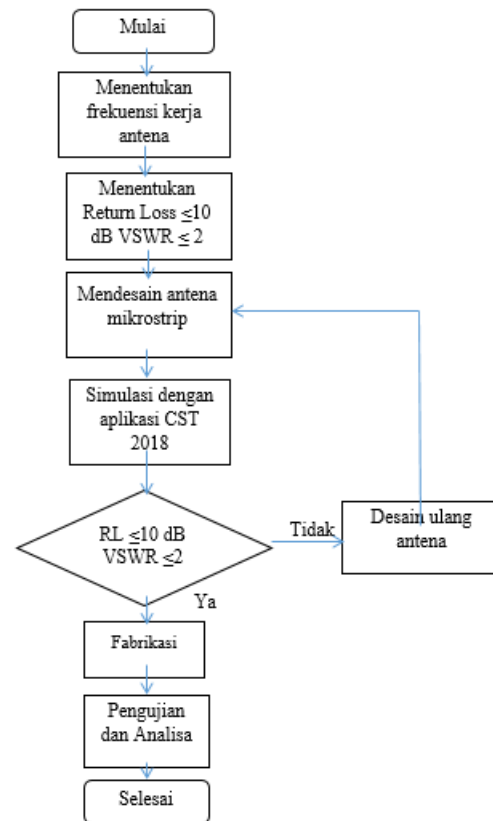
Mulai

Menentukan frekuensi kerja antena

Menentukan Return Loss $\leq$10 dB VSWR $\leq$ 2

Mendesain antena mikrostrip

Simulasi dengan aplikasi CST 2018

RL $\leq$10 dB VSWR $\leq$2

Tidak

Desain ulang antena

Ya

Fabrikasi

Pengujian dan Analisa

Selesai